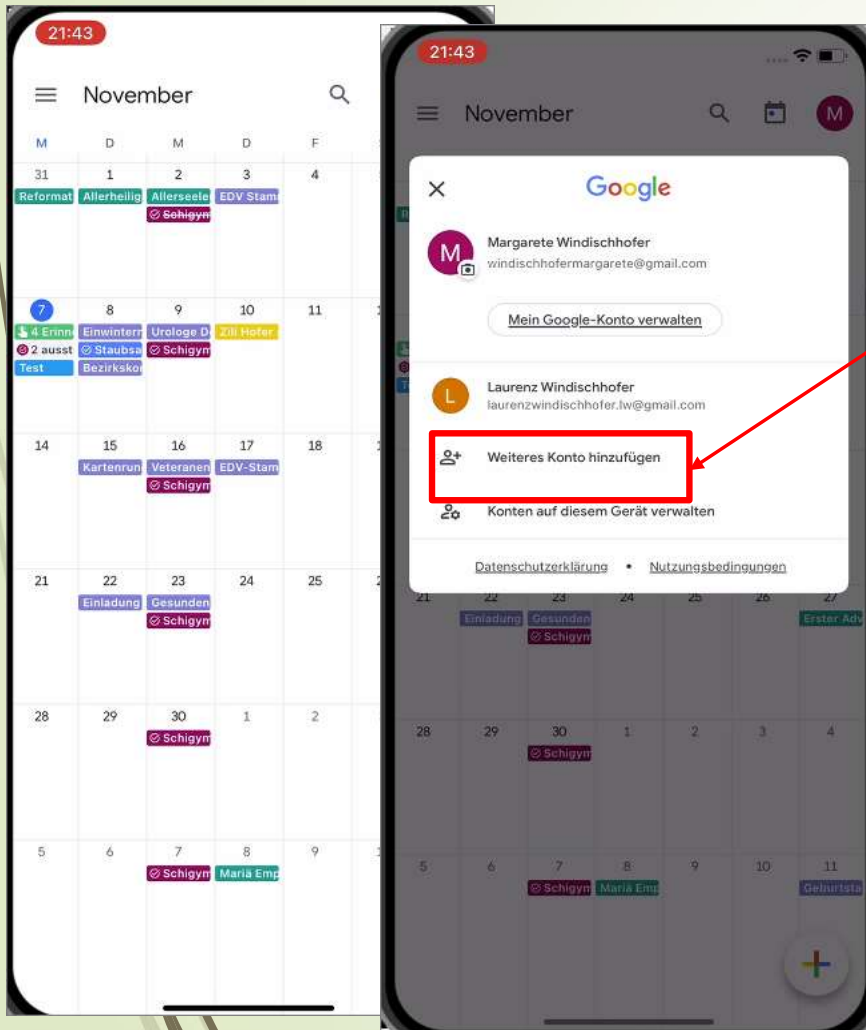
21:43

November

M D M D F

31 Reformat
1 Allerheilig
2 Allerseele Schigym
3 EDV Stam
4

7 4 Erinn 2 ausst Test
8 Einwintern Staubsa Bezirkskor
9 Urologe D Schigym
10 Zilli Hofer
11

14
15 Kartenrun
16 Veteranen Schigym
17 EDV-Stam
18

21
22 Einladung
23 Gesunden Schigym
24
25

28
29
30 Schigym
1
2

5
6
7 Schigym
8 Mariä Emp
9

21:43

November

M

Google

Margarete Windischhofer
windischhofermargarete@gmail.com

Mein Google-Konto verwalten

L Laurenz Windischhofer
laurenzwindischhofer.lw@gmail.com

Weiteres Konto hinzufügen

Konten auf diesem Gerät verwalten

Datenschutzerklärung • Nutzungsbedingungen

21 22 23 24 25 26 27
Einladung Gesunden Schigym Erster Adv

28 29 30 1 2 3 4
Schigym

5 6 7 8 9 10 11
Schigym Mariä Emp Geburtsta